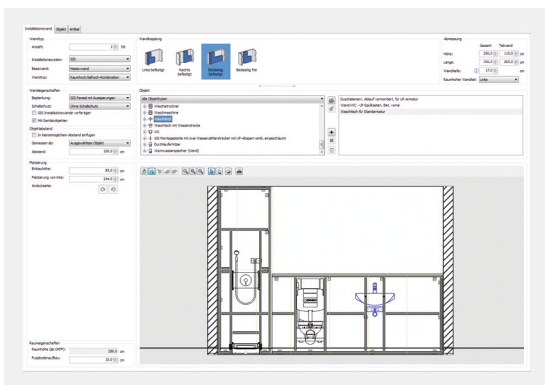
Installationswand | Objekt | Artikel

Wandtyp
Anzahl: 1 Stk
Installationssystem: GIS
Basiswand: Massivwand
Wandtyp: Raumhoch/Teilhoch-Kombination

Wandeigenschaften
Beplankung: GIS Panel mit Aussparungen
Schallschutz: Ohne Schallschutz
GIS Installationsrahmen vorfertigen
Mit Randanschlüssen

Objektabstand
Im Rasterabstand
Abstand: 100,0 mm

Platzierung
Einbauhöhe: 85,0 cm
Platzierung von links: 144,0 cm

Wandkopplung
Links befestigt | Rechts befestigt | Beidseitig befestigt | Beidseitig frei

Abmessung
Gesamt | Teilwand
Höhe: 250,0 | 110,0 cm
Länge: 380,0 | 360,0 cm
Wandtiefe: 15,0 cm

Objekt
Alle Objektgruppen
Waschtischarmatur
Waschmaschine
Waschtisch
Waschtisch mit Wasserstrecke
WC
GIS Montageplatte mit zwei Wasseranschlüssen mit UP-Absperrventil, eingeschäumt
Durchlauferhitzer
Warmwasserspeicher (klein)

Duschelement, Ablauf kombiniert, für UP-Armatur
Wand-WC - UP-Spülkasten, Bet. vorne
Waschtisch für Standarmatur

Raumeigenschaften
Raumhöhe (ab OKFF): 250,0 cm
Fussbodenaufbau: 10,0 cm